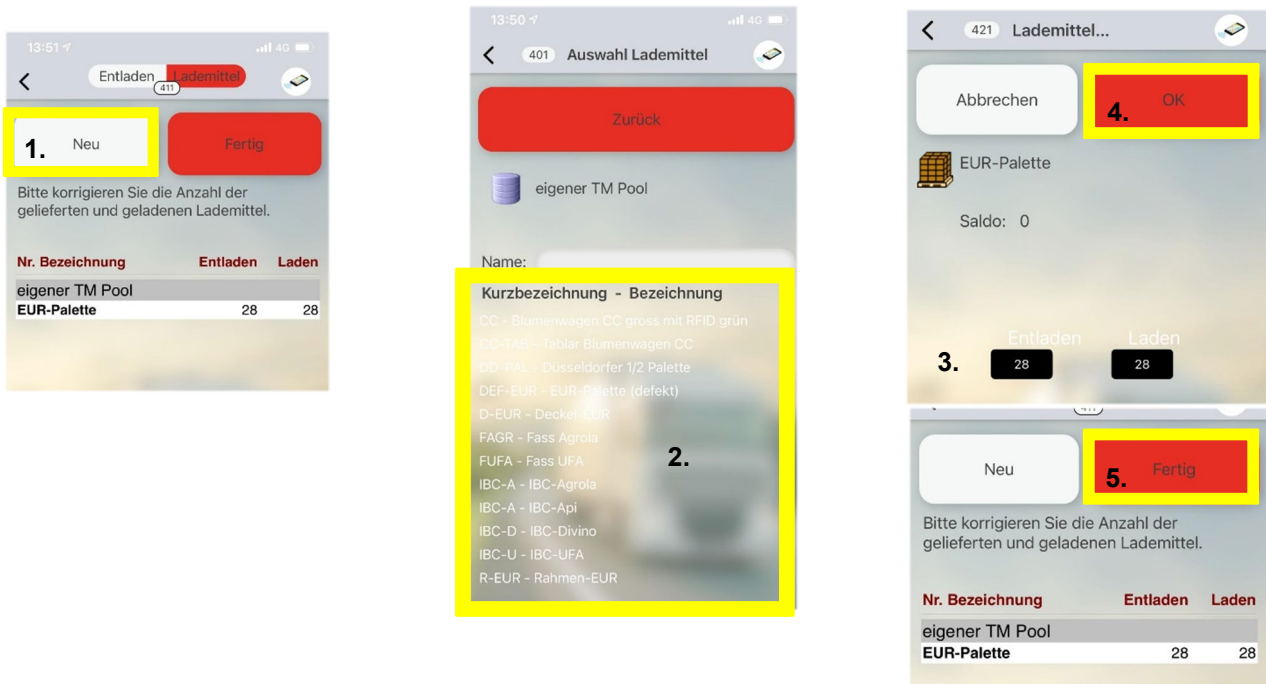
13:51

Entladen Lademittel
411

1. Neu

Fertig

Bitte korrigieren Sie die Anzahl der gelieferten und geladenen Lademittel.

| Nr. Bezeichnung | Entladen | Laden |
|---|---|---|
| eigener TM Pool | | |
| EUR-Palette | 28 | 28 |

13:50 4G

401 Auswahl Lademittel

Zurück

eigener TM Pool

Name:

Kurzbezeichnung - Bezeichnung

CC - Blumenwagen CC gross mit RFID grün
CC-TAB - Tablar Blumenwagen CC
DD-PAL - Düsseldorfer 1/2 Palette
DEF-EUR - EUR-Palette (defekt)
D-EUR - Decker EUR
FAGR - Fass Agrola
FUFA - Fass UFA
IBC-A - IBC-Agrola
IBC-A - IBC-Api
IBC-D - IBC-Divino
IBC-U - IBC-UFA
R-EUR - Rahmen-EUR

2.

421 Lademittel...

Abbrechen

4. OK

EUR-Palette

Saldo: 0

Entladen Laden

3. 28 28

Neu

5. Fertig

Bitte korrigieren Sie die Anzahl der gelieferten und geladenen Lademittel.

| Nr. Bezeichnung | Entladen | Laden |
|---|---|---|
| eigener TM Pool | | |
| EUR-Palette | 28 | 28 |